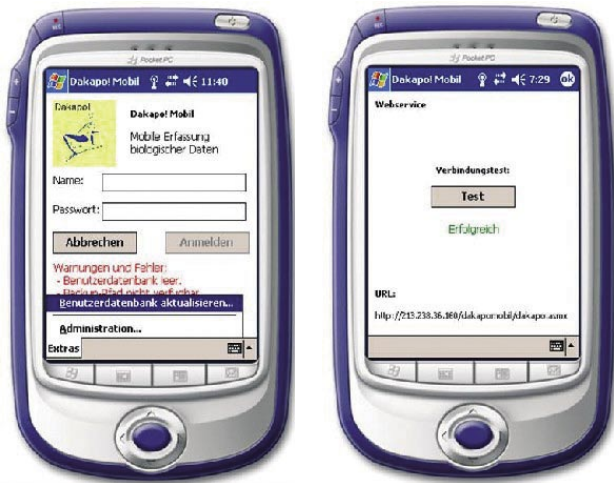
Pocket PC

Dakapo! Mobil 11:40

Dakapo!

Dakapo! Mobil

Mobile Erfassung biologischer Daten

Name:

Passwort:

Abbrechen

Anmelden

Warnungen und Fehler:
- Benutzerdatenbank leer.
- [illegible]

Benutzerdatenbank aktualisieren...

Administration...

Extras

Pocket PC

Dakapo! Mobil 7:29 ok

Webservice

Verbindungstest:

Test

Erfolgreich

URL:

http://213.238.36.160/dakapomobil/dakapo.asmx